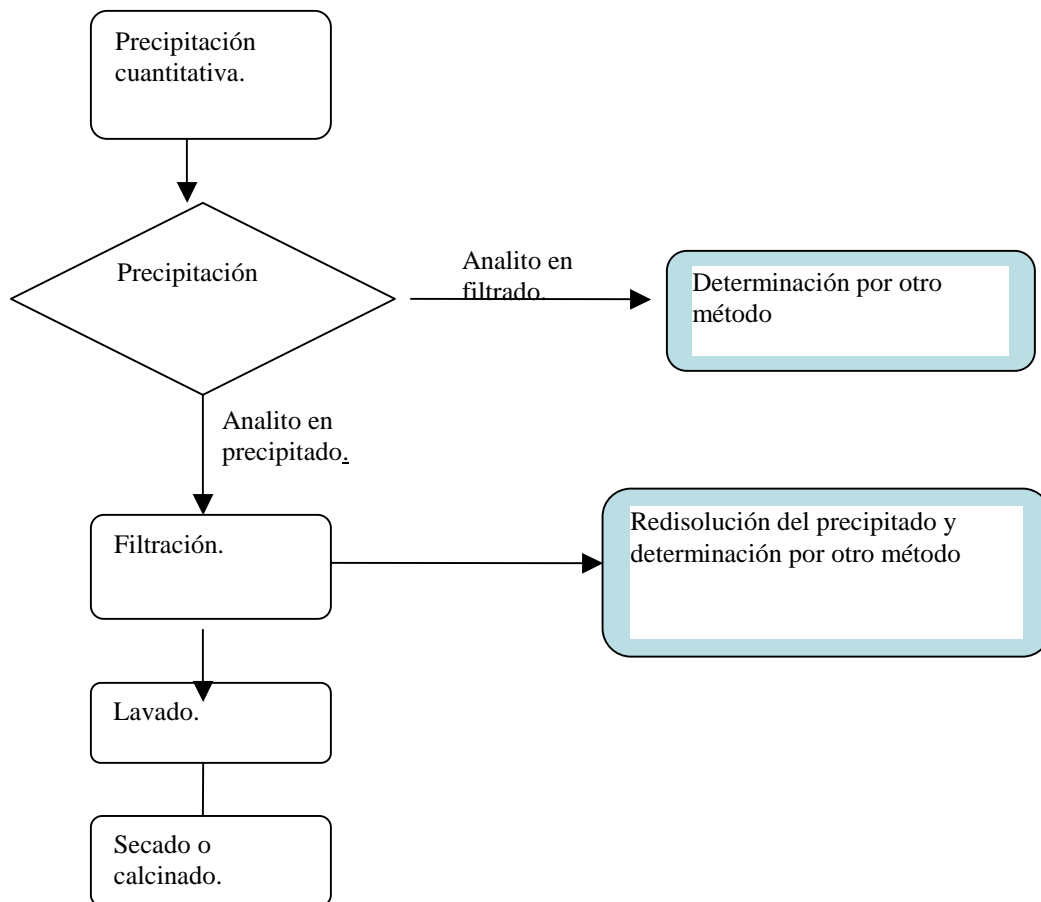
Precipitación cuantitativa.

Precipitación

Analito en filtrado.

Determinación por otro método

Analito en precipitado.

Filtración.

Redisolución del precipitado y determinación por otro método

Lavado.

Secado o calcinado.